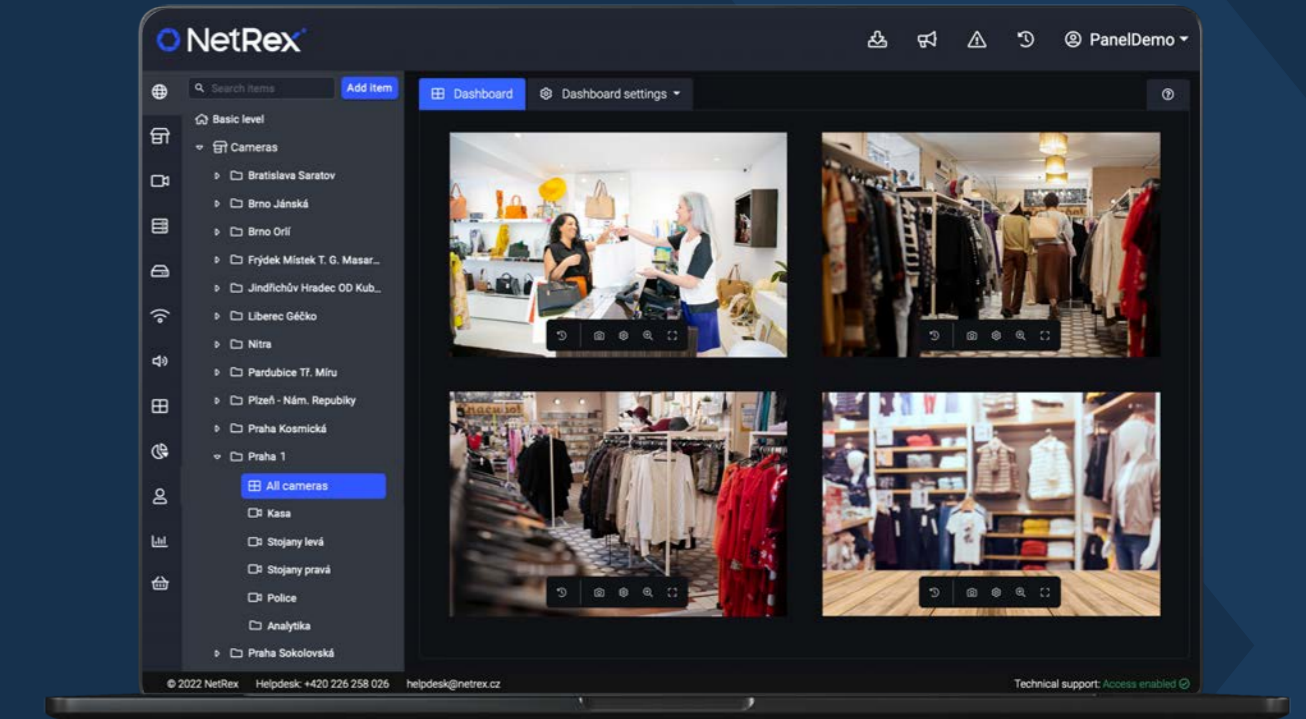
NetRex

PanelDemo

Search items

Add item

Basic level

Cameras

Bratislava Saratov

Brno Jánská

Brno Orlí

Frýdek Místek T. G. Masar...

Jindřichův Hradec OD Kub...

Liberec Géčko

Nitra

Pardubice Tř. Míru

Plzeň - Nám. Repubiky

Praha Kosmická

Praha 1

All cameras

Kasa

Stojany levá

Stojany pravá

Police

Analytika

Praha Sokolovská

Dashboard

Dashboard settings

© 2022 NetRex Helpdesk: +420 226 258 026 helpdesk@netrex.cz

Technical support: Access enabled